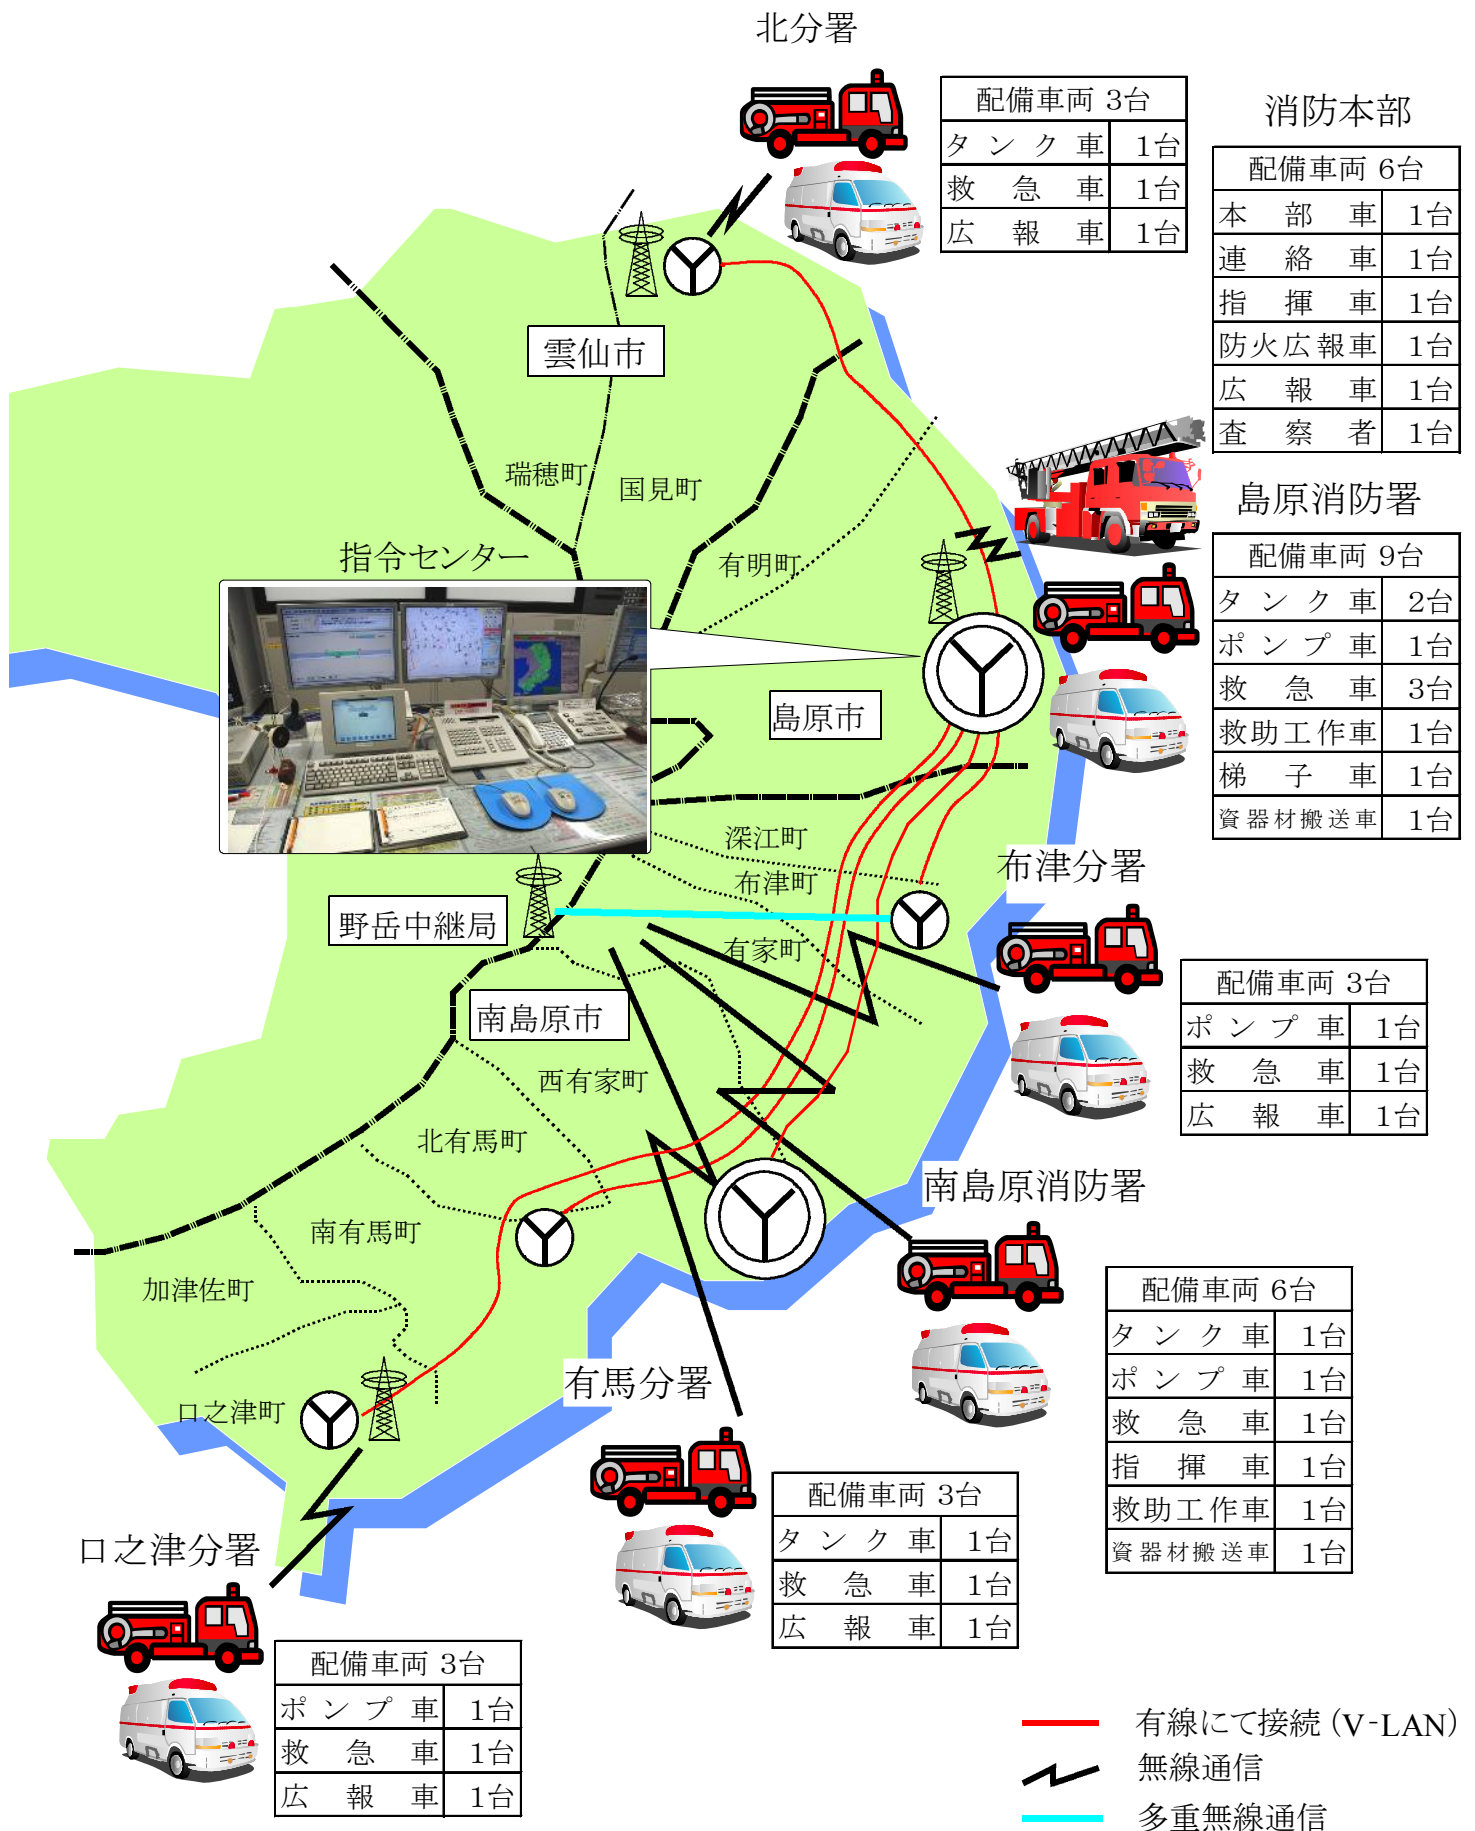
北分署

| 配備車両 3台 | |
|---|---|
| タンク車 | 1台 |
| 救急車 | 1台 |
| 広報車 | 1台 |

消防本部

| 配備車両 6台 | |
|---|---|
| 本部車 | 1台 |
| 連絡車 | 1台 |
| 指揮車 | 1台 |
| 防火広報車 | 1台 |
| 広報車 | 1台 |
| 査察者 | 1台 |

雲仙市

瑞穂町

国見町

有明町

指令センター

島原消防署

| 配備車両 9台 | |
|---|---|
| タンク車 | 2台 |
| ポンプ車 | 1台 |
| 救急車 | 3台 |
| 救助工作車 | 1台 |
| 梯子車 | 1台 |
| 資器材搬送車 | 1台 |

島原市

深江町

布津町

布津分署

野岳中継局

有家町

| 配備車両 3台 | |
|---|---|
| ポンプ車 | 1台 |
| 救急車 | 1台 |
| 広報車 | 1台 |

南島原市

西有家町

北有馬町

南島原消防署

南有馬町

加津佐町

| 配備車両 6台 | |
|---|---|
| タンク車 | 1台 |
| ポンプ車 | 1台 |
| 救急車 | 1台 |
| 指揮車 | 1台 |
| 救助工作車 | 1台 |
| 資器材搬送車 | 1台 |

有馬分署

口之津町

| 配備車両 3台 | |
|---|---|
| タンク車 | 1台 |
| 救急車 | 1台 |
| 広報車 | 1台 |

口之津分署

| 配備車両 3台 | |
|---|---|
| ポンプ車 | 1台 |
| 救急車 | 1台 |
| 広報車 | 1台 |

有線にて接続（V-LAN）
無線通信
多重無線通信